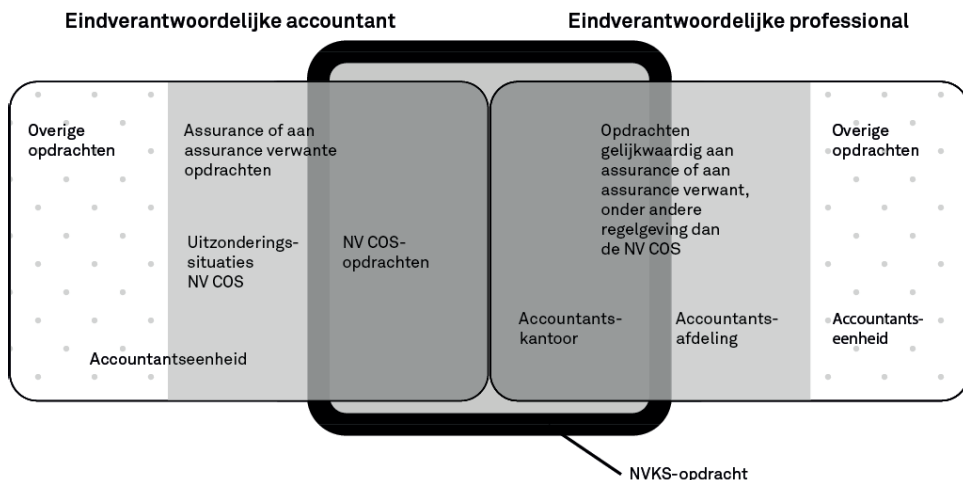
Eindverantwoordelijke accountant

Eindverantwoordelijke professional

Overige opdrachten

Assurance of aan assurance verwante opdrachten

Uitzonderings-situaties NV COS

NV COS-opdrachten

Accountantseenheid

Opdrachten gelijkwaardig aan assurance of aan assurance verwant, onder andere regelgeving dan de NV COS

Overige opdrachten

Accountants-kantoor

Accountants-afdeling

Accountants-eenheid

NVKS-opdracht